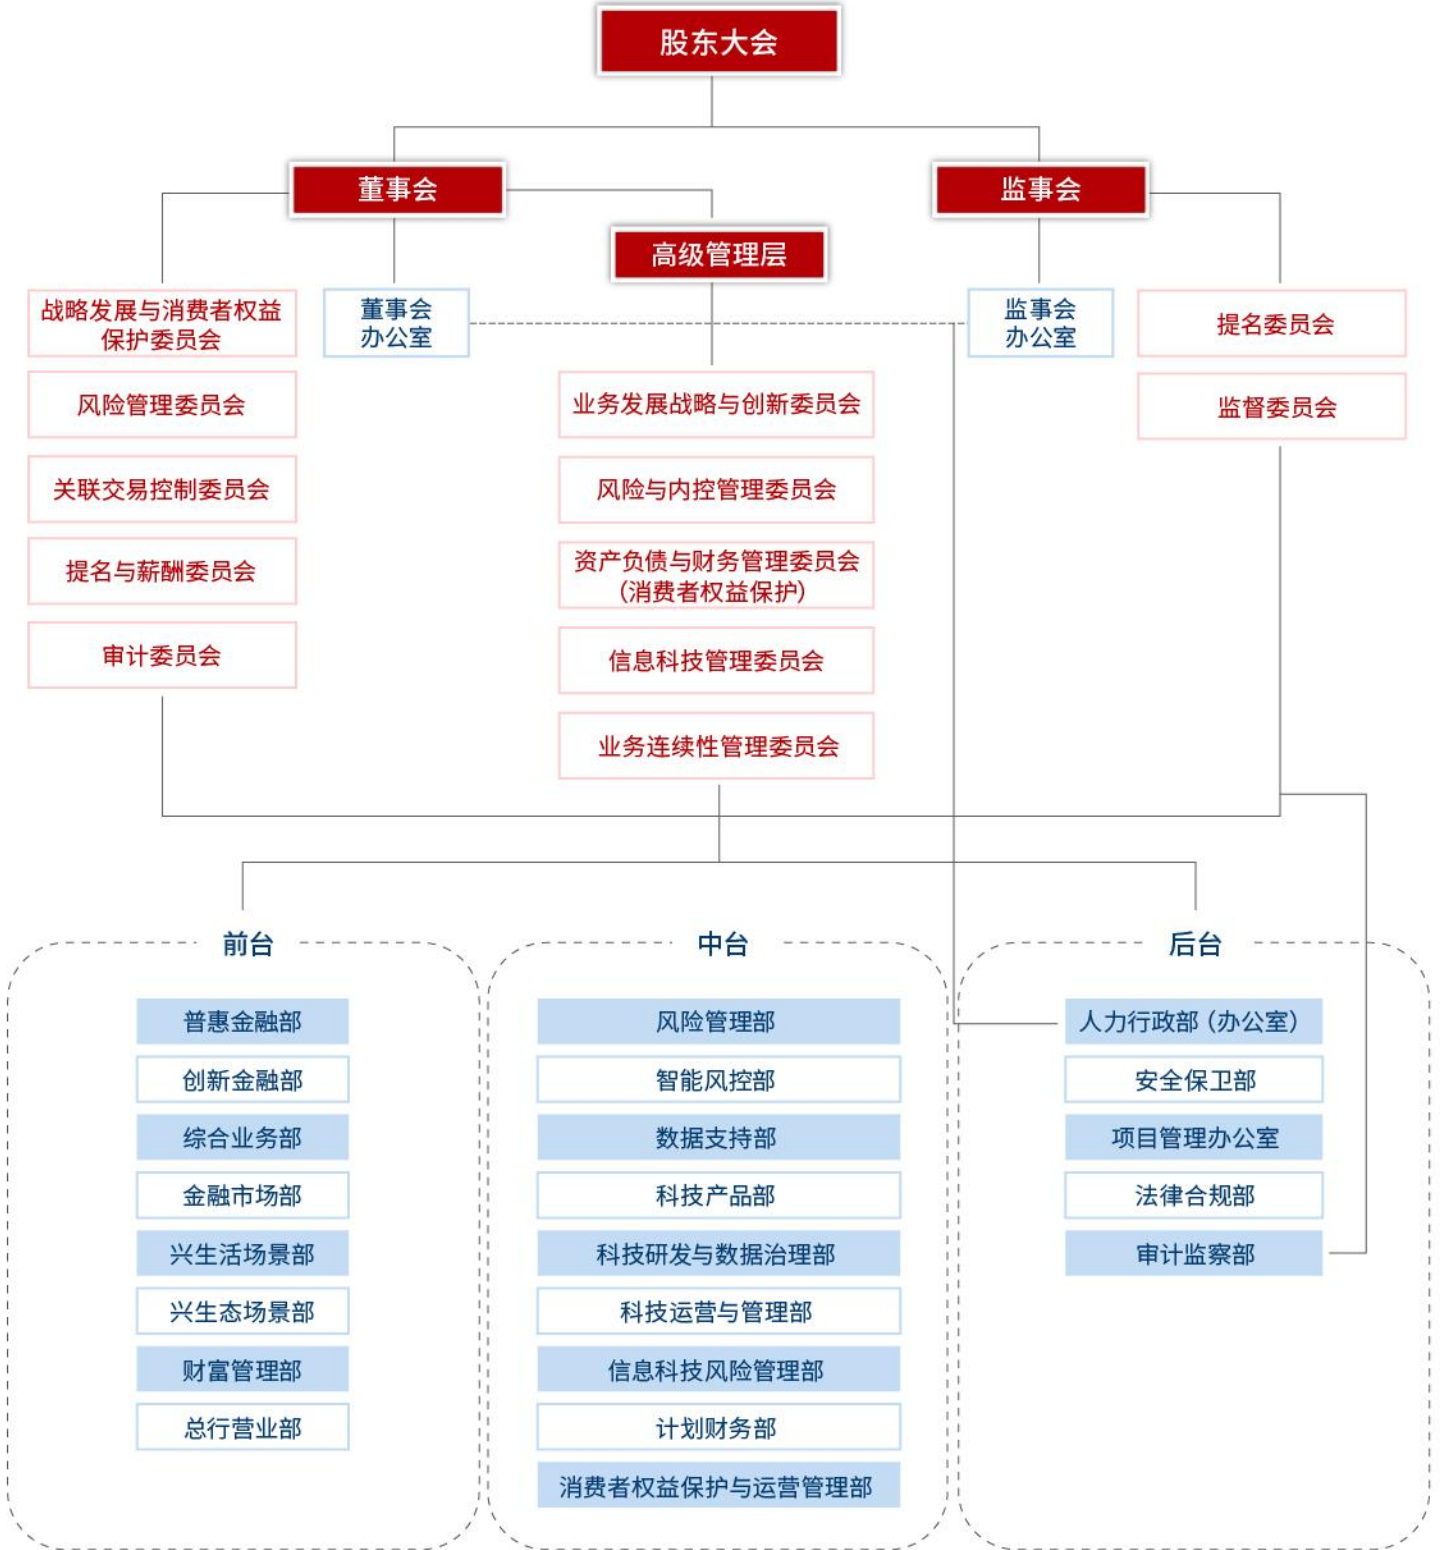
股东大会

董事会

监事会

高级管理层

战略发展与消费者权益保护委员会

风险管理委员会

关联交易控制委员会

提名与薪酬委员会

审计委员会

董事会办公室

业务发展战略与创新委员会

风险与内控管理委员会

资产负债与财务管理委员会（消费者权益保护）

信息科技管理委员会

业务连续性管理委员会

监事会办公室

提名委员会

监督委员会

前台

普惠金融部

创新金融部

综合业务部

金融市场部

兴生活场景部

兴生态场景部

财富管理部

总行营业部

中台

风险管理部

智能风控部

数据支持部

科技产品部

科技研发与数据治理部

科技运营与管理部

信息科技风险管理部

计划财务部

消费者权益保护与运营管理部

后台

人力行政部（办公室）

安全保卫部

项目管理办公室

法律合规部

审计监察部